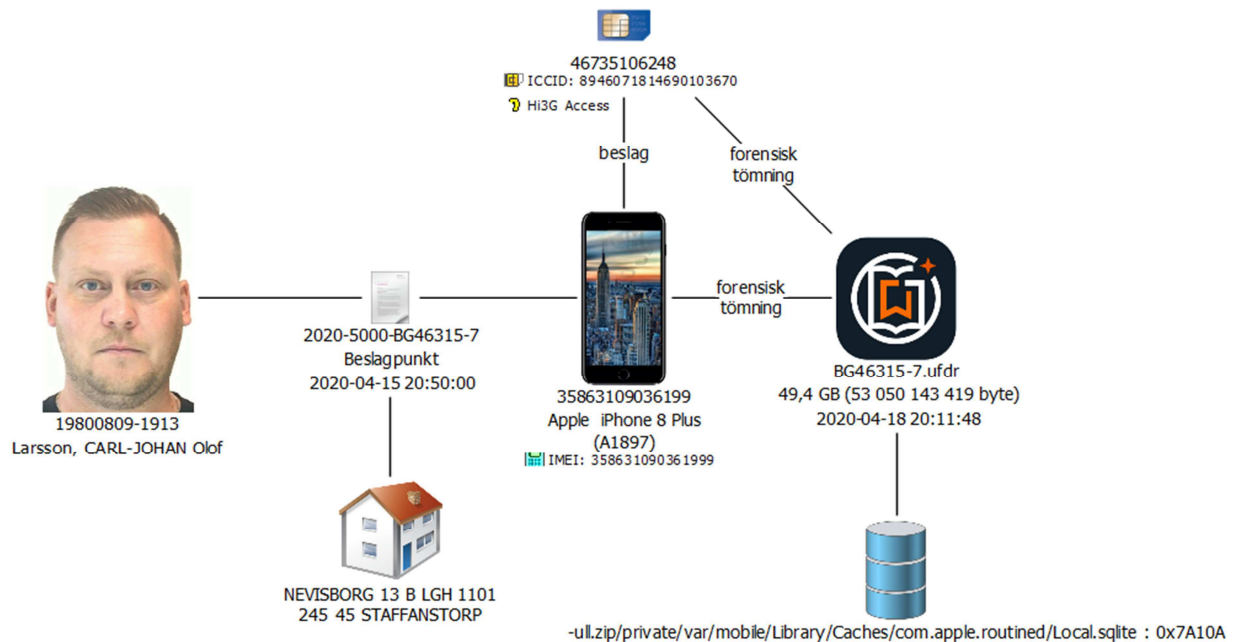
46735106248
ICCID: 8946071814690103670
Hi3G Access

beslag

forensisk tömning

19800809-1913
Larsson, CARL-JOHAN Olof

2020-5000-BG46315-7
Beslagpunkt
2020-04-15 20:50:00

35863109036199
Apple iPhone 8 Plus (A1897)
IMEI: 358631090361999

forensisk tömning

BG46315-7.ufdr
49,4 GB (53 050 143 419 byte)
2020-04-18 20:11:48

NEVISBORG 13 B LGH 1101
245 45 STAFFANSTORP

-ull.zip/private/var/mobile/Library/Caches/com.apple.routined/Local.sqlite : 0x7A10A